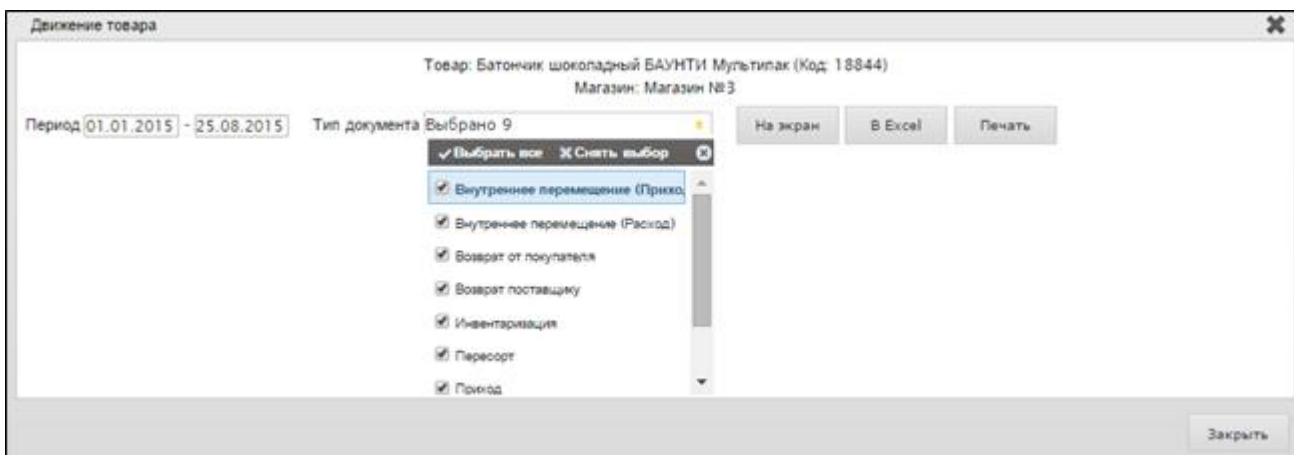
Движение товара

Товар: Батончик шоколадный БАУНТИ Мультипак (Код: 18844)
Магазин: Магазин №3

Период 01.01.2015 - 25.08.2015 Тип документа Выбрано 9

На экран В Excel Печать

✓Выбрать все ✗Снять выбор

Внутреннее перемещение (Прихо,
Внутреннее перемещение (Расход)
Возврат от покупателя
Возврат поставщику
Инвентаризация
Пересорт
Приход

Закрыть